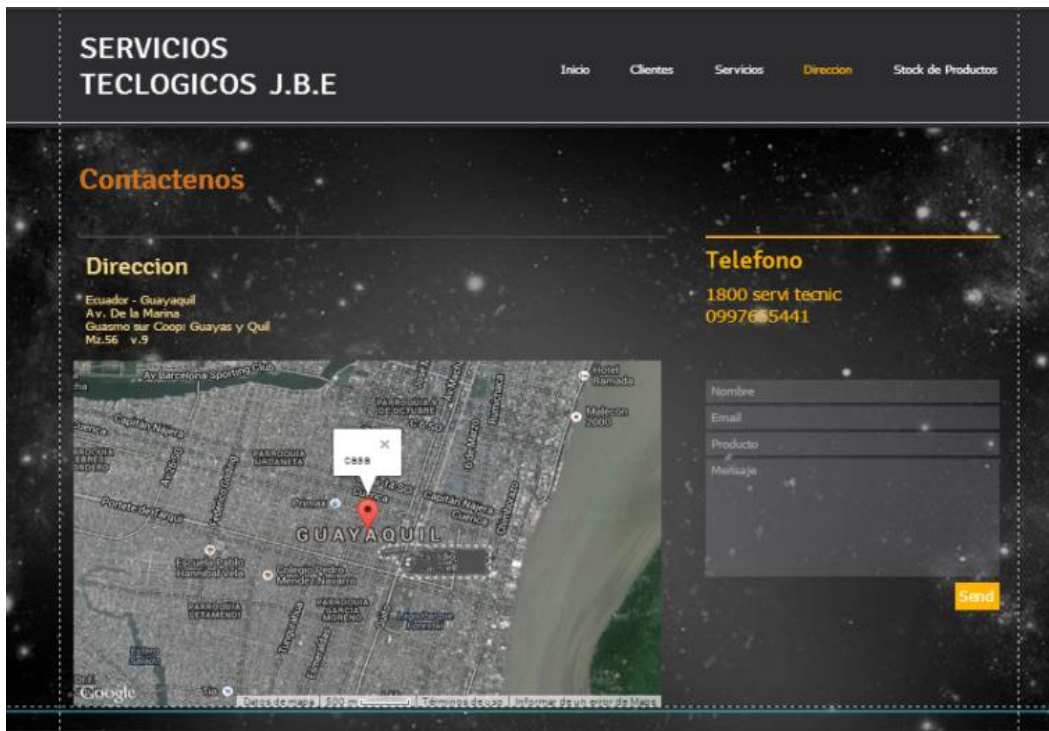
SERVICIOS TECLOGICOS J.B.E

Inicio Clientes Servicios Direccion Stock de Productos

Contactenos

Direccion

Ecuador - Guayaquil
Av. De la Marina
Guasmo sur Coop: Guayas y Quil
Mz.56 v.9

Telefono

1800 servi tecnic
0997655441

Av. Barcelona Sporting Club
Hotel Ramada
PARROQUIA 9 DE OCTUBRE
Malecon 2000
Capitan Najera
PARROQUIA URDANETA
casa
Portete de Tarqui
Capitan Najera
GUAYAQUIL
Escuela Pablo Hannibal Vela
Colegio Pedro Mendez Navarro
PARROQUIA LETAMENDI
PARROQUIA GARCIA MORENO
Google
Datos de mapa 500 m Términos de uso Informar de un error de Maps

Nombre
Email
Producto
Mensaje

Send